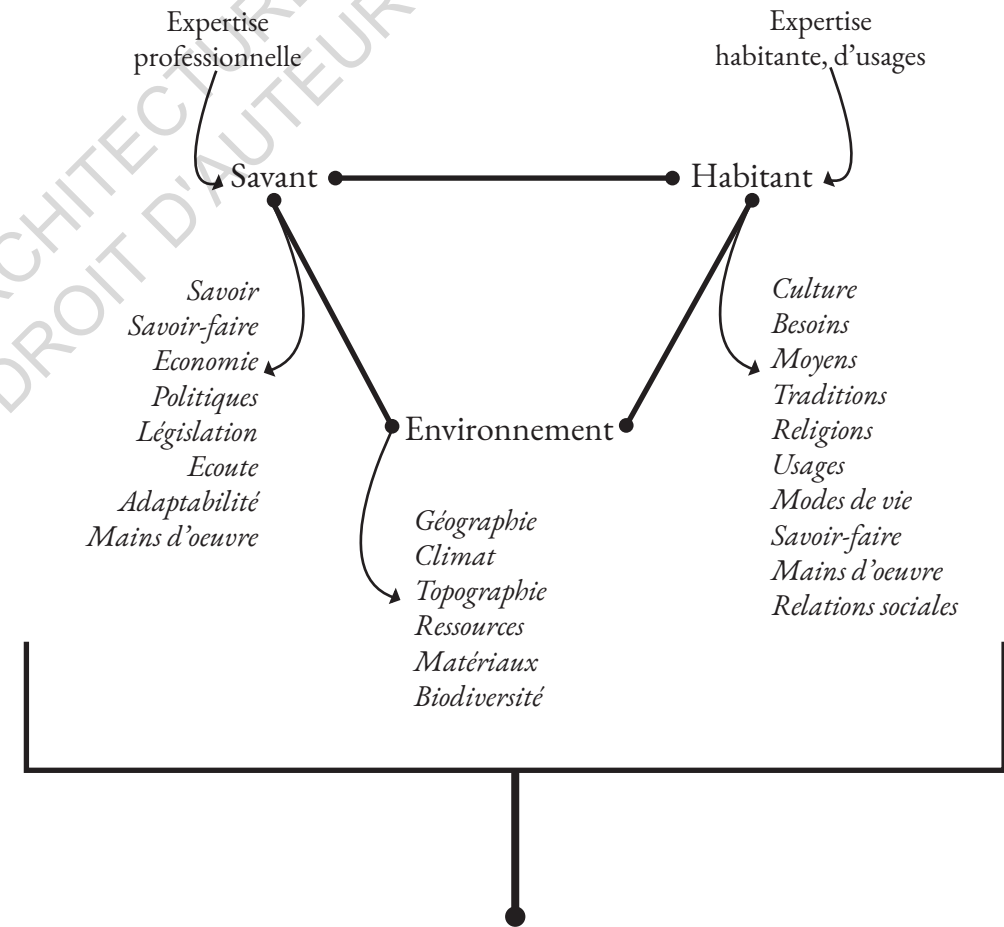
ARCHITECTURE
DROIT D'AUTEUR

Expertise professionnelle

Expertise habitante, d'usages

Savant

Habitant

Savoir
Savoir-faire
Economie
Politiques
Législation
Ecoute
Adaptabilité
Mains d'oeuvre

Environnement

Culture
Besoins
Moyens
Traditions
Religions
Usages
Modes de vie
Savoir-faire
Mains d'oeuvre
Relations sociales

Géographie
Climat
Topographie
Ressources
Matériaux
Biodiversité